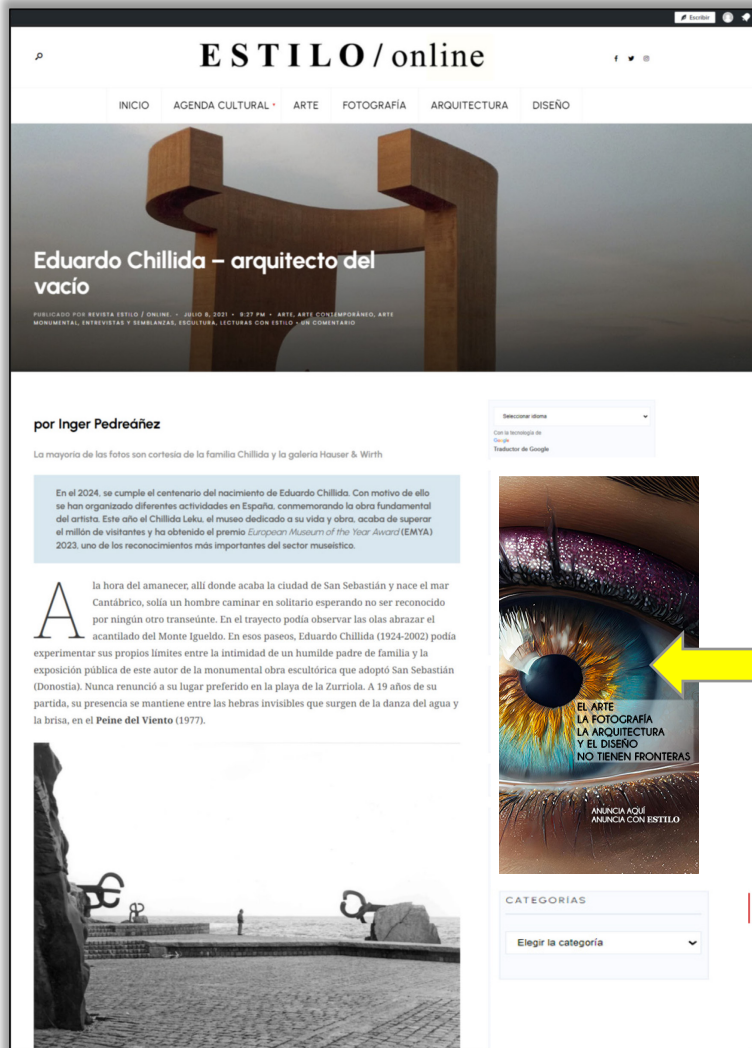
Escribir

ESTILO / online

INICIO AGENDA CULTURAL ARTE FOTOGRAFÍA ARQUITECTURA DISEÑO

Eduardo Chillida – arquitecto del vacío

PUBLICADO POR REVISTA ESTILO / ONLINE. • JULIO 8, 2021 • 9:27 PM • ARTE, ARTE CONTEMPORÁNEO, ARTE MONUMENTAL, ENTREVISTAS Y SEMBLANZAS, ESCULTURA, LECTURAS CON ESTILO • UN COMENTARIO

por Inger Pedreáñez

La mayoría de las fotos son cortesía de la familia Chillida y la galería Hauser & Wirth

En el 2024, se cumple el centenario del nacimiento de Eduardo Chillida. Con motivo de ello se han organizado diferentes actividades en España, conmemorando la obra fundamental del artista. Este año el Chillida Leku, el museo dedicado a su vida y obra, acaba de superar el millón de visitantes y ha obtenido el premio European Museum of the Year Award (EMYA) 2023, uno de los reconocimientos más importantes del sector museístico.

A la hora del amanecer, allí donde acaba la ciudad de San Sebastián y nace el mar Cantábrico, solía un hombre caminar en solitario esperando no ser reconocido por ningún otro transeúnte. En el trayecto podía observar las olas abrazar el acantilado del Monte Igueldo. En esos paseos, Eduardo Chillida (1924-2002) podía experimentar sus propios límites entre la intimidad de un humilde padre de familia y la exposición pública de este autor de la monumental obra escultórica que adoptó San Sebastián (Donostia). Nunca renunció a su lugar preferido en la playa de la Zurriola. A 19 años de su partida, su presencia se mantiene entre las hebras invisibles que surgen de la danza del agua y la brisa, en el Peine del Viento (1977).

Seleccionar idioma
Con la tecnología de Google
Traductor de Google

EL ARTE
LA FOTOGRAFÍA
LA ARQUITECTURA
Y EL DISEÑO
NO TIENEN FRONTERAS

ANUNCIA AQUÍ
ANUNCIA CON ESTILO

CATEGORIAS
Elegir la categoría